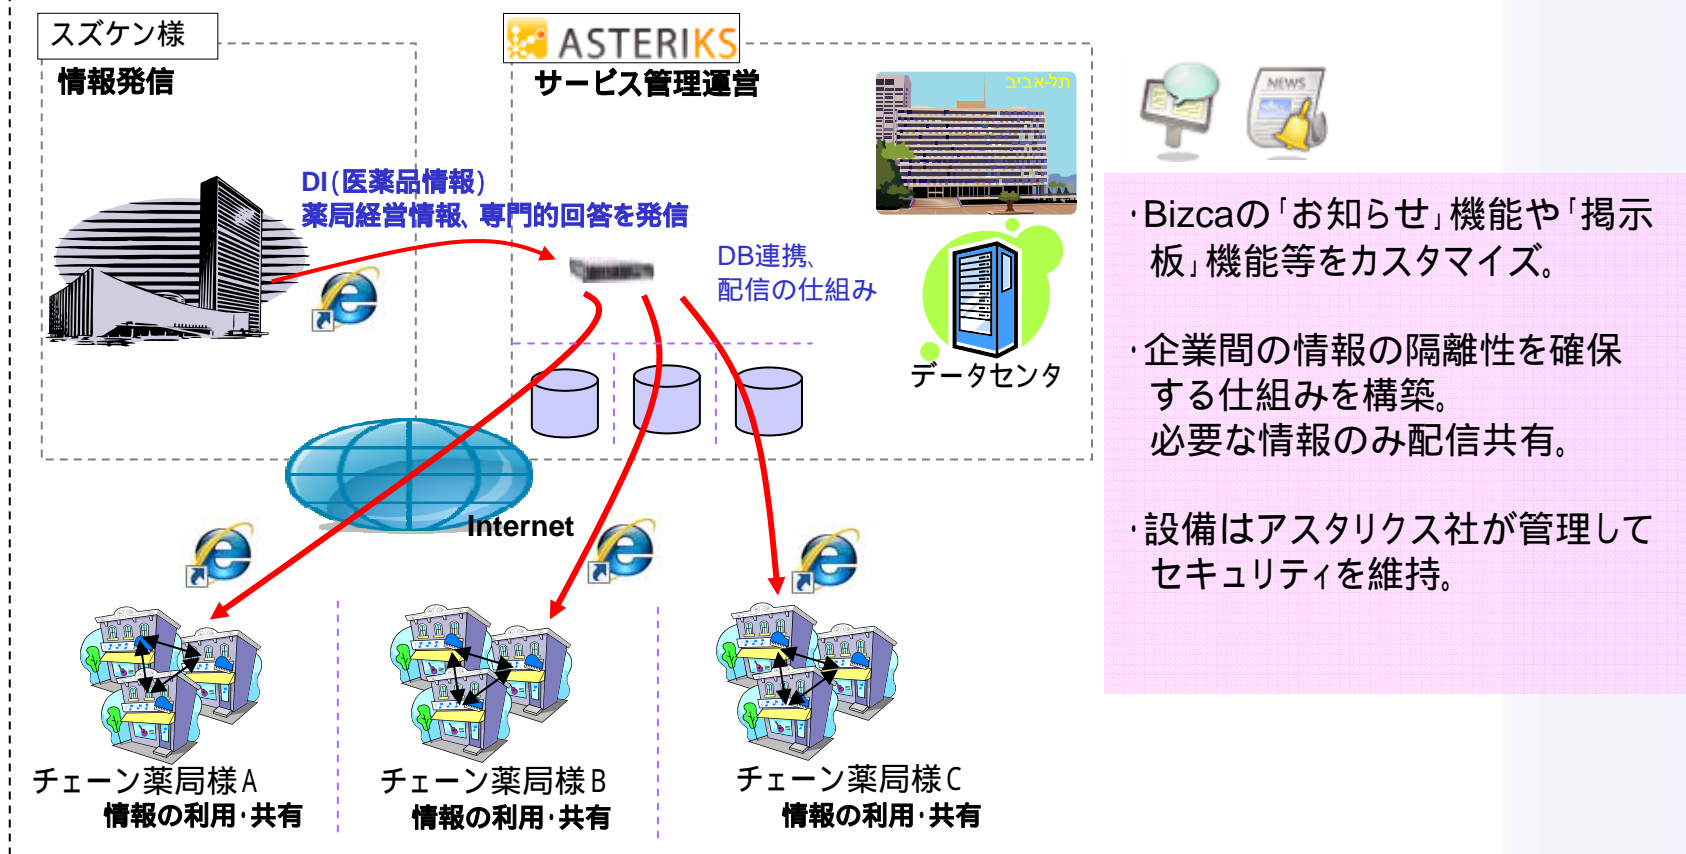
スズケン様

情報発信

ASTERIKS

サービス管理運営

תל-אביב

DI(医薬品情報)
薬局経営情報、専門的回答を発信

DB連携、
配信の仕組み

データセンタ

Internet

NEWS

・Bizcaの「お知らせ」機能や「掲示板」機能等をカスタマイズ。

・企業間の情報の隔離性を確保する仕組みを構築。
必要な情報のみ配信共有。

・設備はアスタリクス社が管理してセキュリティを維持。

チェーン薬局様A
情報の利用・共有

チェーン薬局様B
情報の利用・共有

チェーン薬局様C
情報の利用・共有